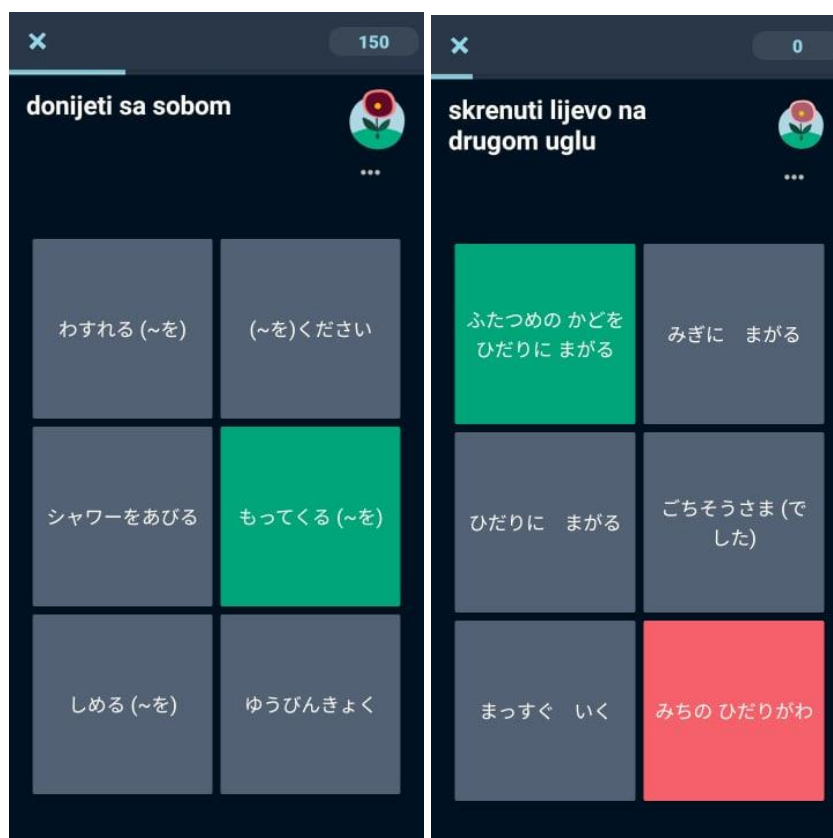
✕ 150

donijeti sa sobom

•••

わすれる (~を)

(~を)ください

シャワーをあびる

もってくる (~を)

しめる (~を)

ゆうびんきょく

✕ 0

skrenuti lijevo na drugom uglu

•••

ふたつめの かどを ひだりに まがる

みぎに　まがる

ひだりに　まがる

ごちそうさま (でした)

まっすぐ　いく

みちの ひだりがわ